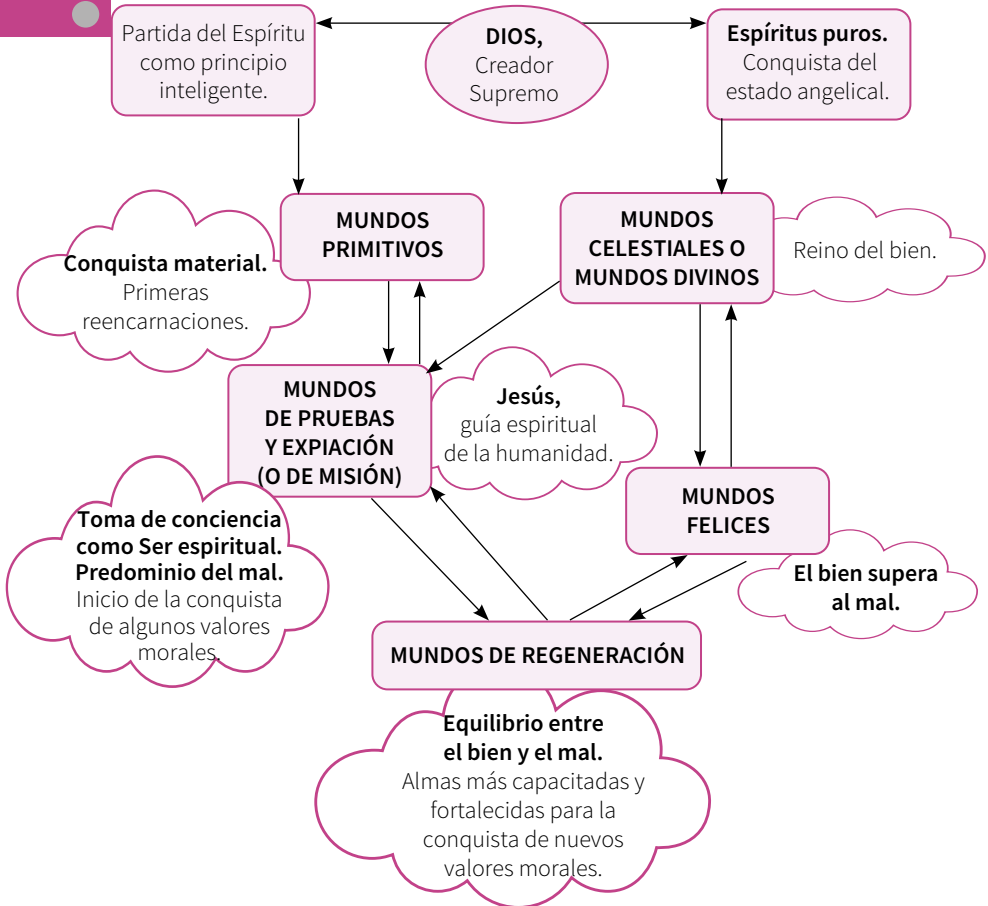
Partida del Espíritu como principio inteligente.

**DIOS,** Creador Supremo

**Espíritus puros.** Conquista del estado angelical.

**MUNDOS PRIMITIVOS**

**Conquista material.** Primeras reencarnaciones.

**MUNDOS CELESTIALES O MUNDOS DIVINOS**

Reino del bien.

**MUNDOS DE PRUEBAS Y EXPIACIÓN (O DE MISIÓN)**

**Jesús,** guía espiritual de la humanidad.

**Toma de conciencia como Ser espiritual. Predominio del mal.** Inicio de la conquista de algunos valores morales.

**MUNDOS FELICES**

**El bien supera al mal.**

**MUNDOS DE REGENERACIÓN**

**Equilibrio entre el bien y el mal.** Almas más capacitadas y fortalecidas para la conquista de nuevos valores morales.